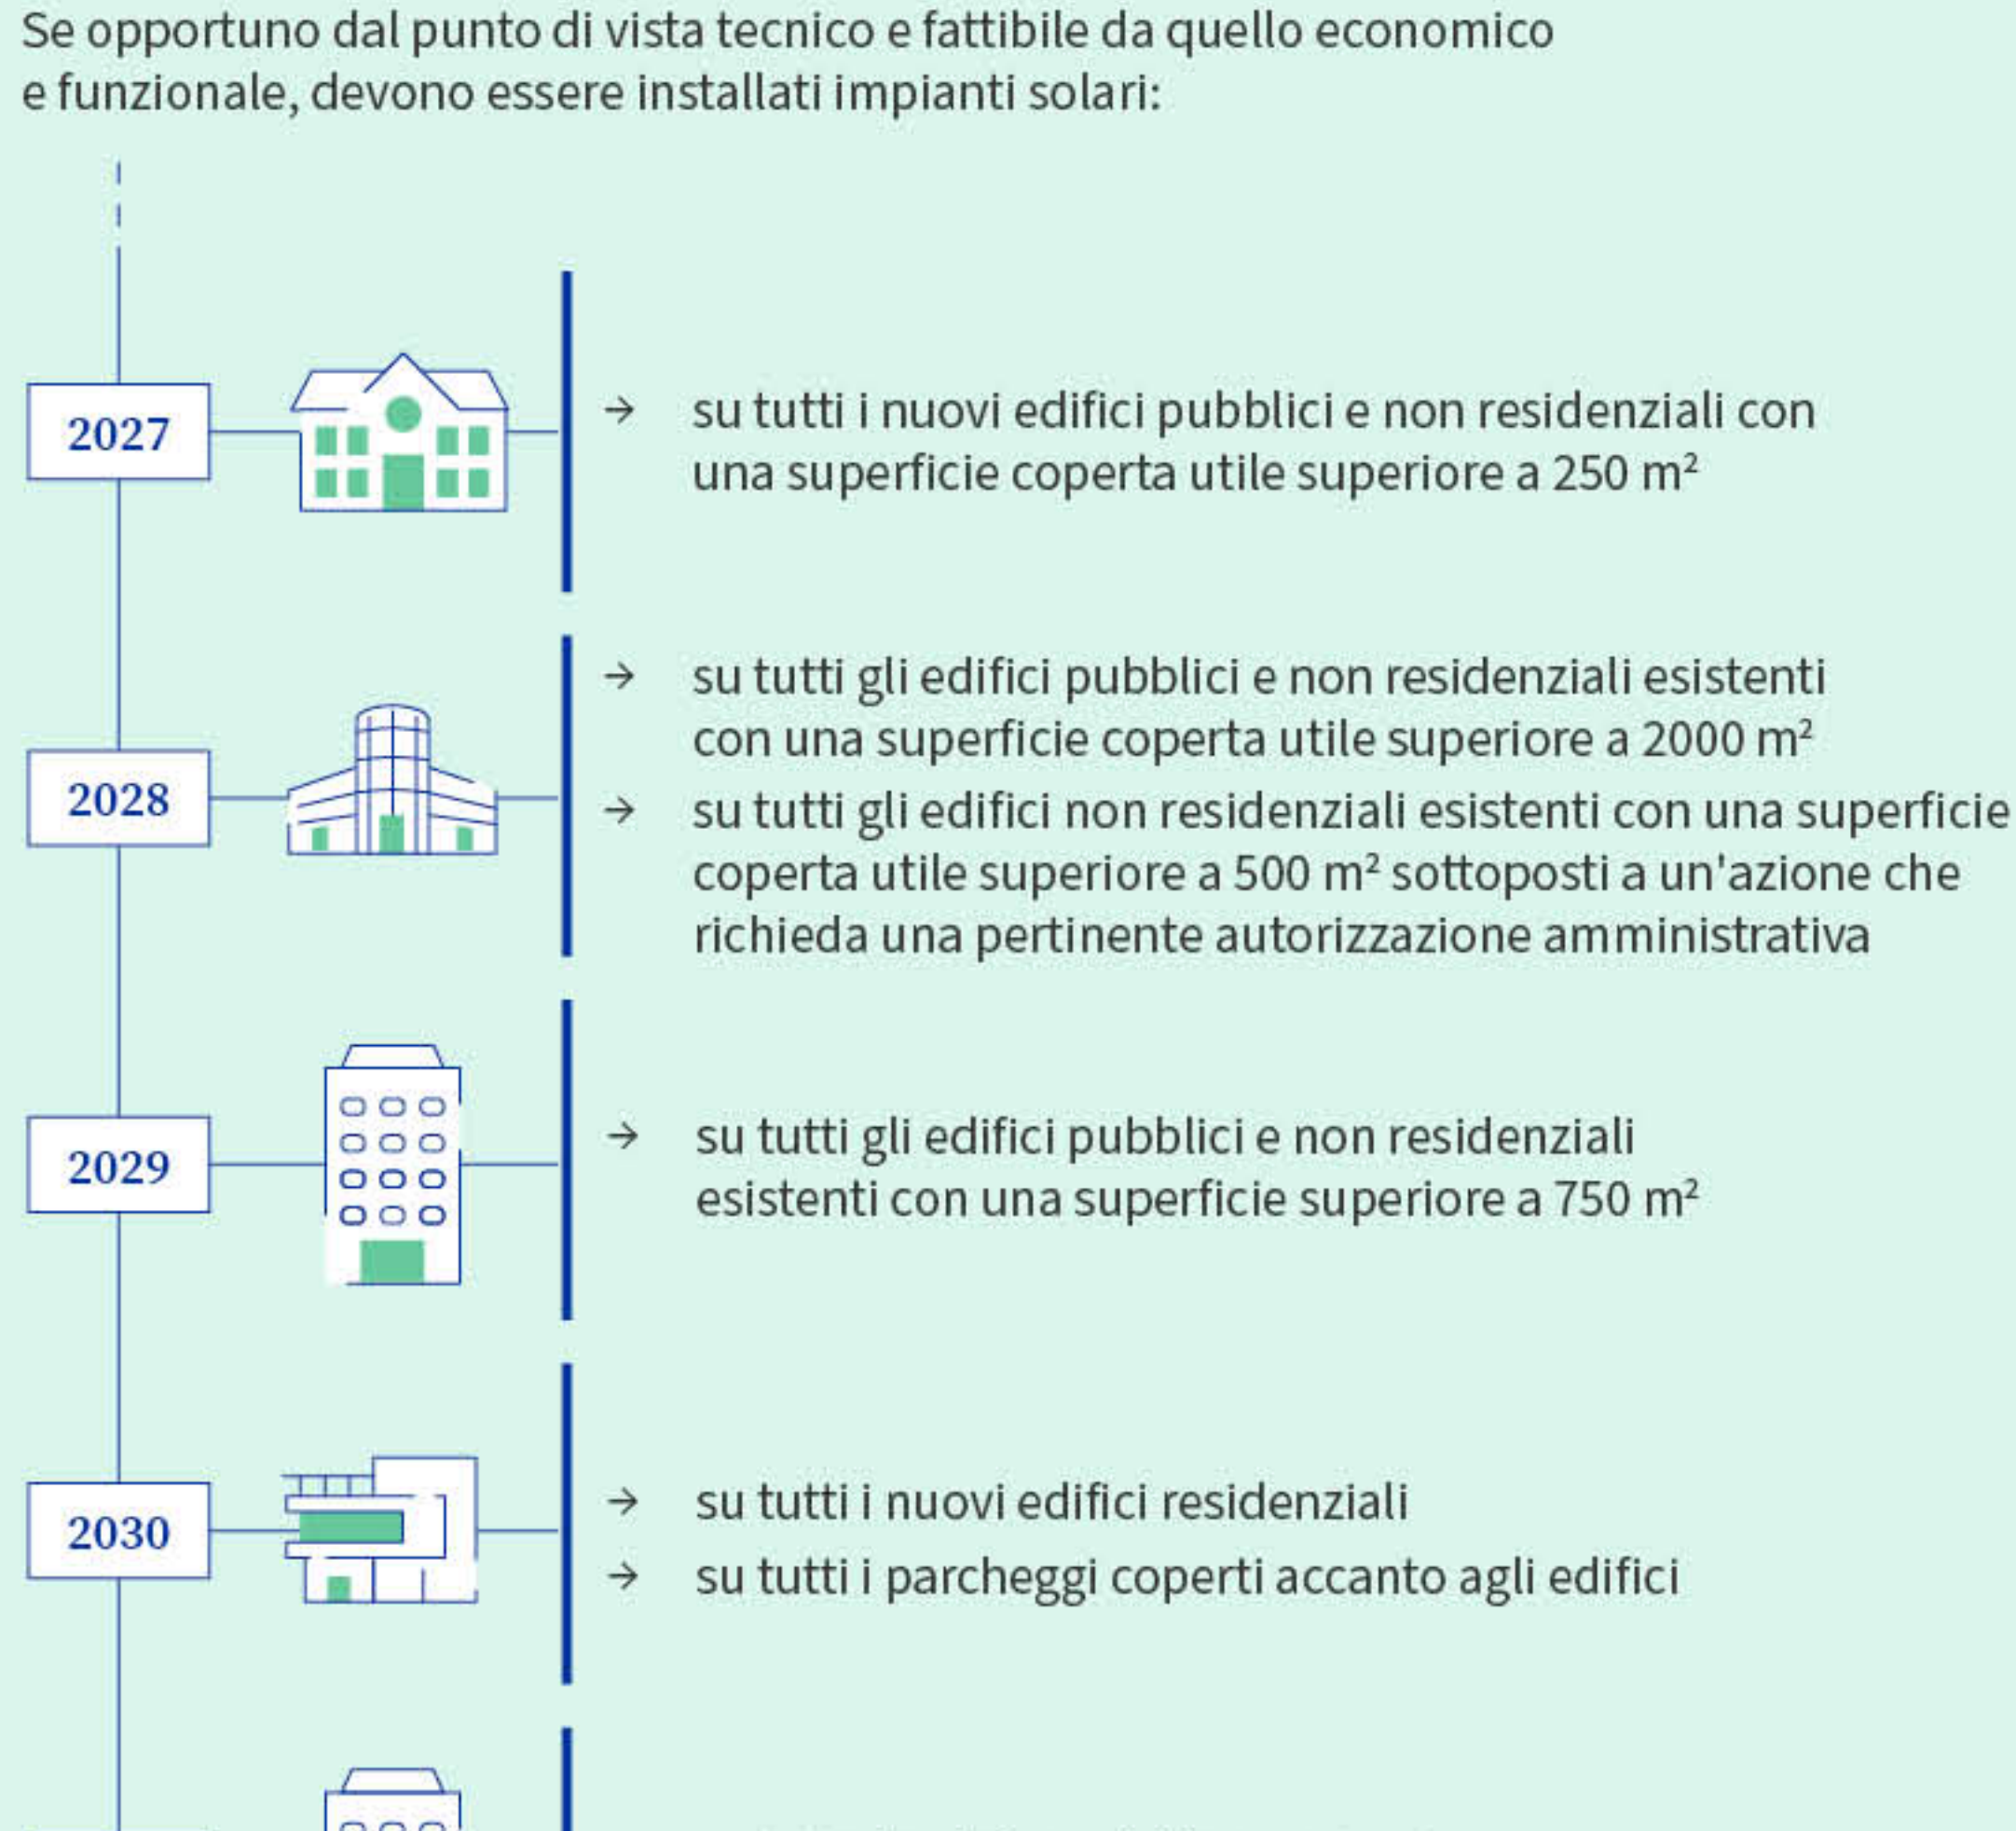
Se opportuno dal punto di vista tecnico e fattibile da quello economico e funzionale, devono essere installati impianti solari:

2027

→ su tutti i nuovi edifici pubblici e non residenziali con una superficie coperta utile superiore a 250 m²

2028

→ su tutti gli edifici pubblici e non residenziali esistenti con una superficie coperta utile superiore a 2000 m²

→ su tutti gli edifici non residenziali esistenti con una superficie coperta utile superiore a 500 m² sottoposti a un'azione che richieda una pertinente autorizzazione amministrativa

2029

→ su tutti gli edifici pubblici e non residenziali esistenti con una superficie superiore a 750 m²

2030

→ su tutti i nuovi edifici residenziali

→ su tutti i parcheggi coperti accanto agli edifici